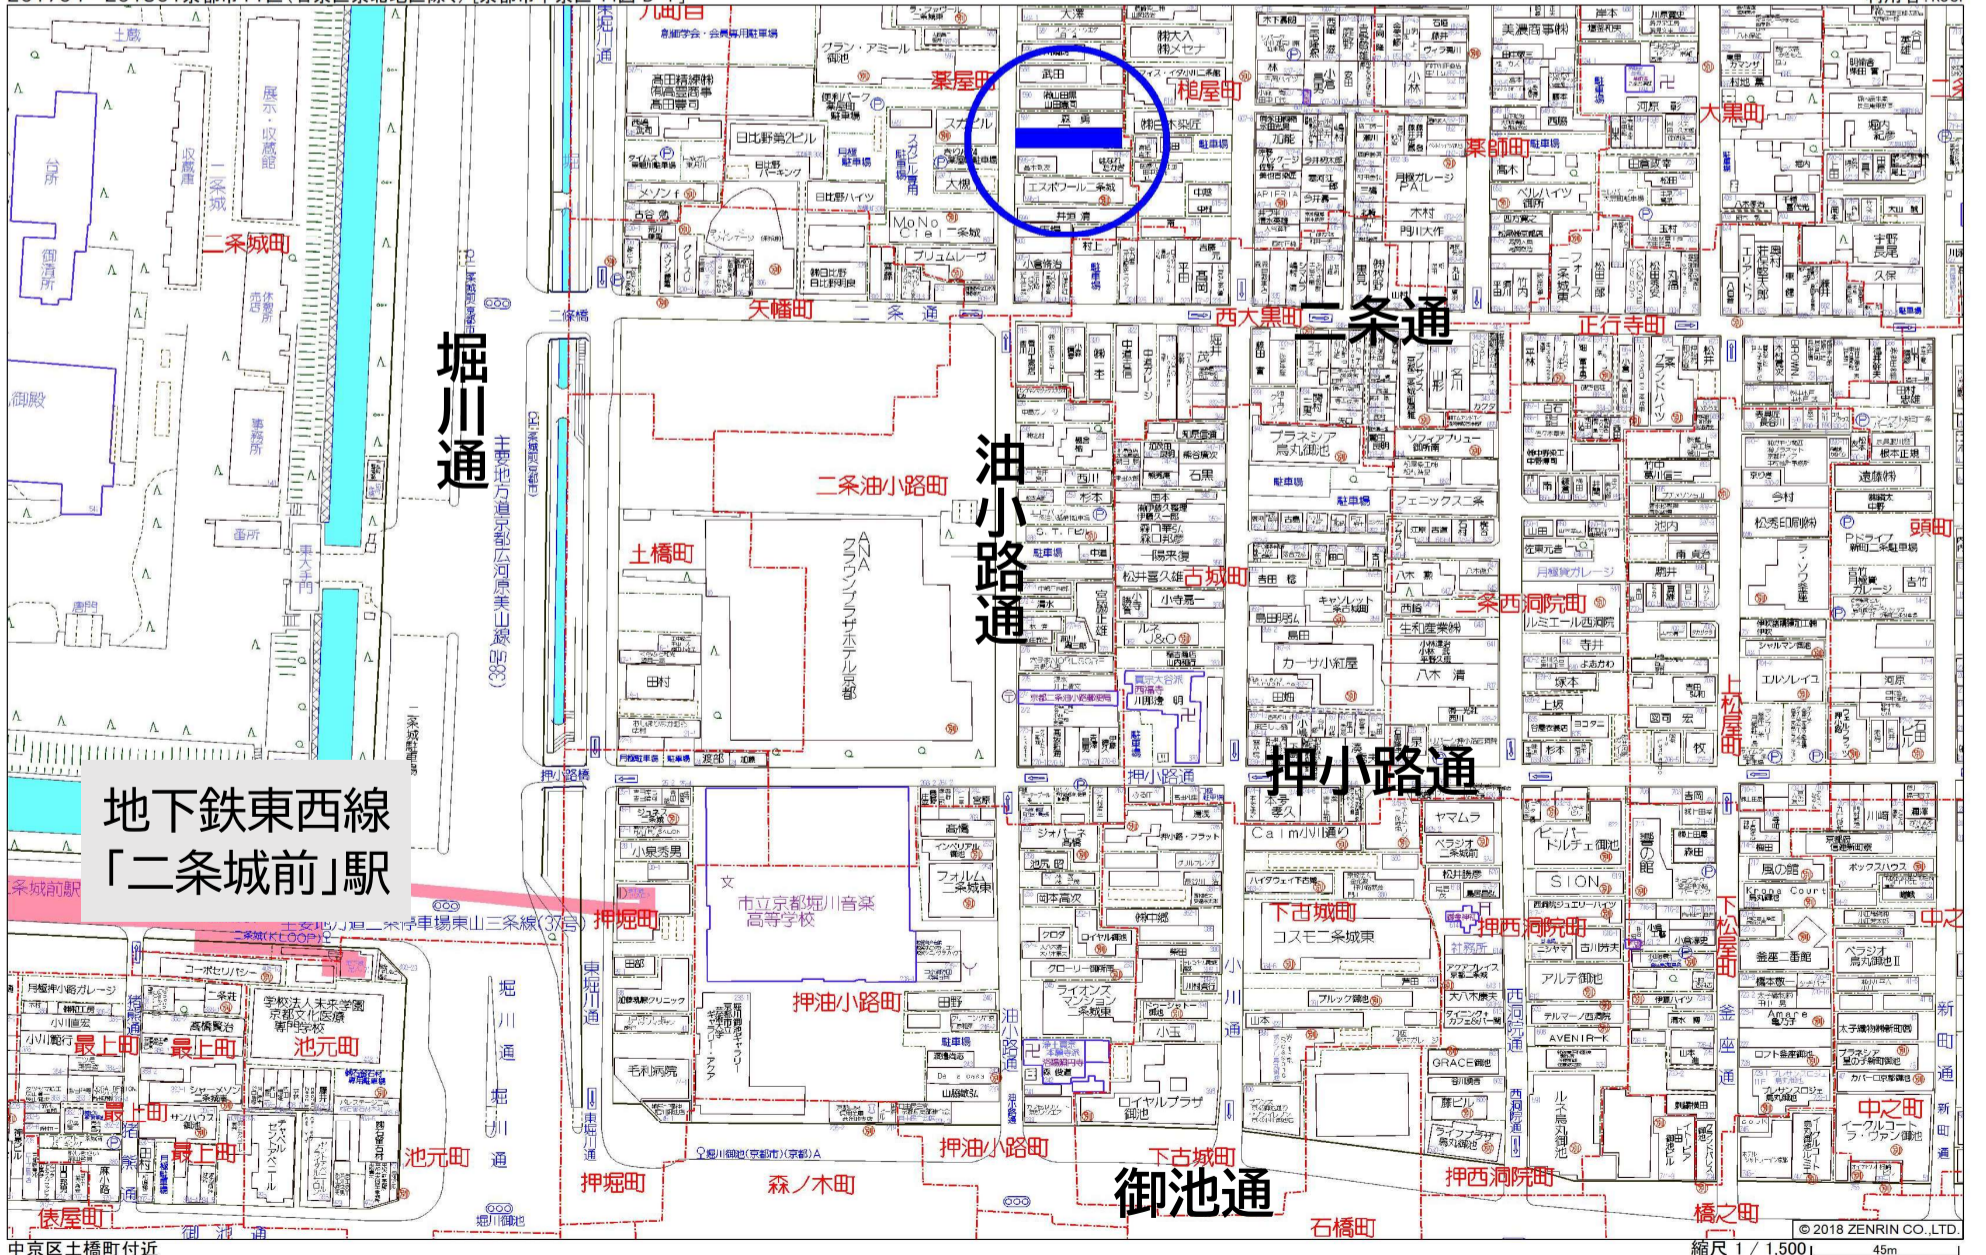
堀川通

油小路通

二条通

押小路通

御池通

地下鉄東西線
「二条城前」駅

二条城町
矢幡町
西大黒町
正行寺町
二条油小路町
土橋町
古城町
二条西洞院町
押堀町
押油小路町
下古城町
押西洞院町
池元町
最上町
俵屋町
押油小路町
森ノ木町
石橋町
橋之町
中之町
頭町
上松屋町
下松屋町
大黒町
薬師町
槌屋町
薬屋町
九町目

ANAクラウンプラザホテル京都
市立京都堀川音楽高等学校
二条城
日比野第2ビル
エスポワール二条城
プラネシア烏丸御池
フェニックス二条
カーサ小紅屋
ロイヤルプラザ御池
コスモ二条城東
毛利病院
学校法人未来学園 京都文化医療専門学校

中京区土橋町付近
縮尺 1 / 1,500
45m
© 2018 ZENRIN CO., LTD.